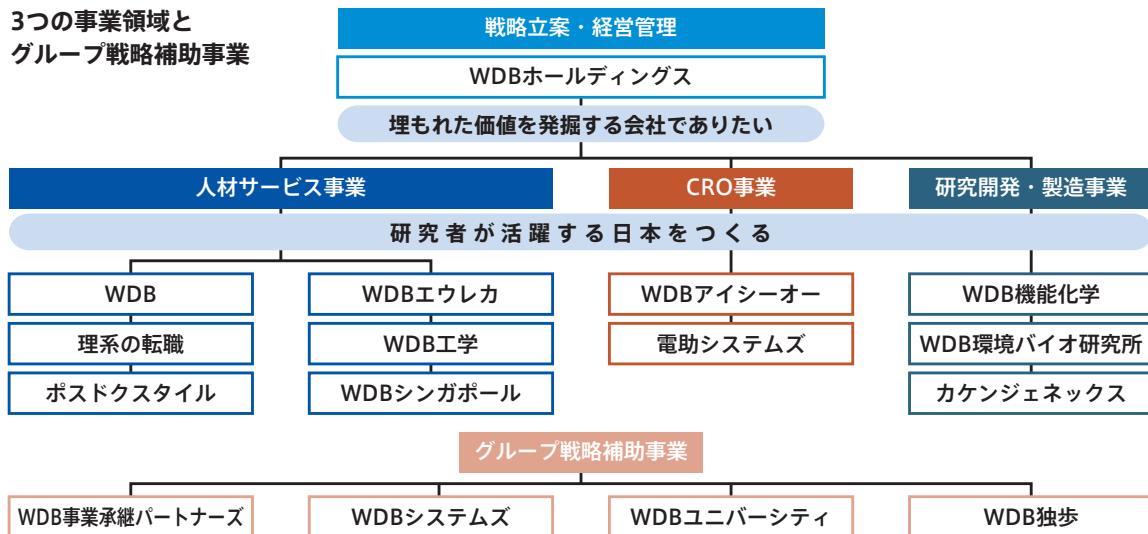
3つの事業領域と
グループ戦略補助事業

戦略立案・経営管理

WDBホールディングス

埋もれた価値を発掘する会社でありたい

人材サービス事業

CRO事業

研究開発・製造事業

研究者が活躍する日本をつくる

WDB

理系の転職

ポスドクスタイル

WDBエウレカ

WDB工学

WDBシンガポール

WDBアイシーオー

電助システムズ

WDB機能化学

WDB環境バイオ研究所

カケンジェネックス

グループ戦略補助事業

WDB事業承継パートナーズ

WDBシステムズ

WDBユニバーシティ

WDB独歩